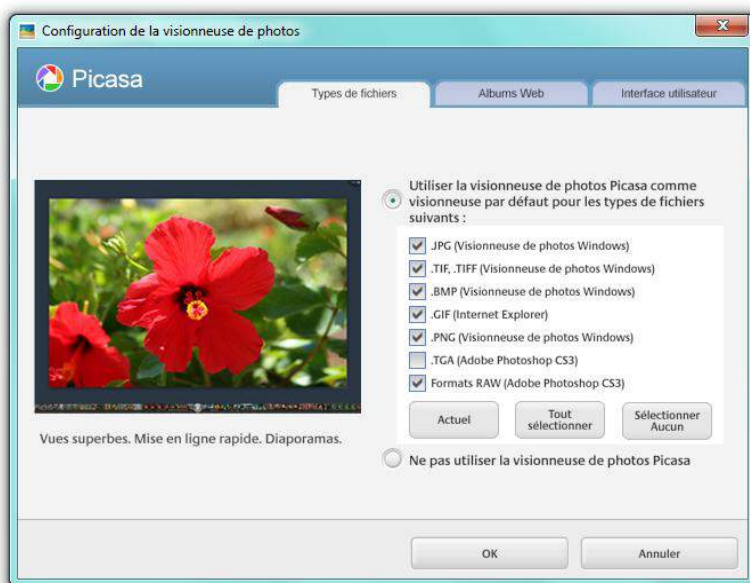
Configuration de la visionneuse de photos

Picasa

Types de fichiers
Albums Web
Interface utilisateur

Utiliser la visionneuse de photos Picasa comme visionneuse par défaut pour les types de fichiers suivants :

.JPG (Visionneuse de photos Windows)
.TIF, .TIFF (Visionneuse de photos Windows)
.BMP (Visionneuse de photos Windows)
.GIF (Internet Explorer)
.PNG (Visionneuse de photos Windows)
.TGA (Adobe Photoshop CS3)
Formats RAW (Adobe Photoshop CS3)

Actuel
Tout sélectionner
Sélectionner Aucun

Vues superbes. Mise en ligne rapide. Diaporamas.

Ne pas utiliser la visionneuse de photos Picasa

OK
Annuler